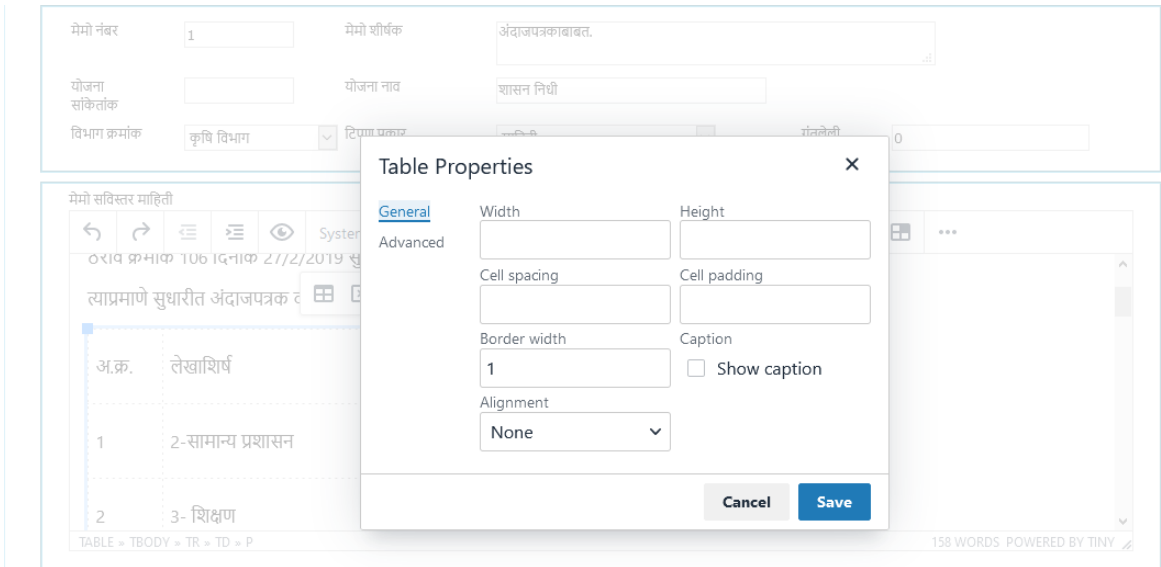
मेमो नंबर
1
मेमो शीर्षक
अंदाजपत्रकाबाबत.
योजना संकेतांक
योजना नाव
शासन निधी
विभाग क्रमांक
कृषि विभाग
टिप्पणी प्रकार
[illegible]
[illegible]
0

मेमो सविस्तर माहिती
System
ठराव क्रमांक 106 दिनांक 27/2/2019 सु
त्याप्रमाणे सुधारीत अंदाजपत्रक
अ.क्र.
लेखाशिर्ष
1
2-सामान्य प्रशासन
2
3- शिक्षण
TABLE » TBODY » TR » TD » P
158 WORDS POWERED BY TINY

Table Properties
×
General
Advanced
Width
Height
Cell spacing
Cell padding
Border width
1
Caption
Show caption
Alignment
None
Cancel
Save